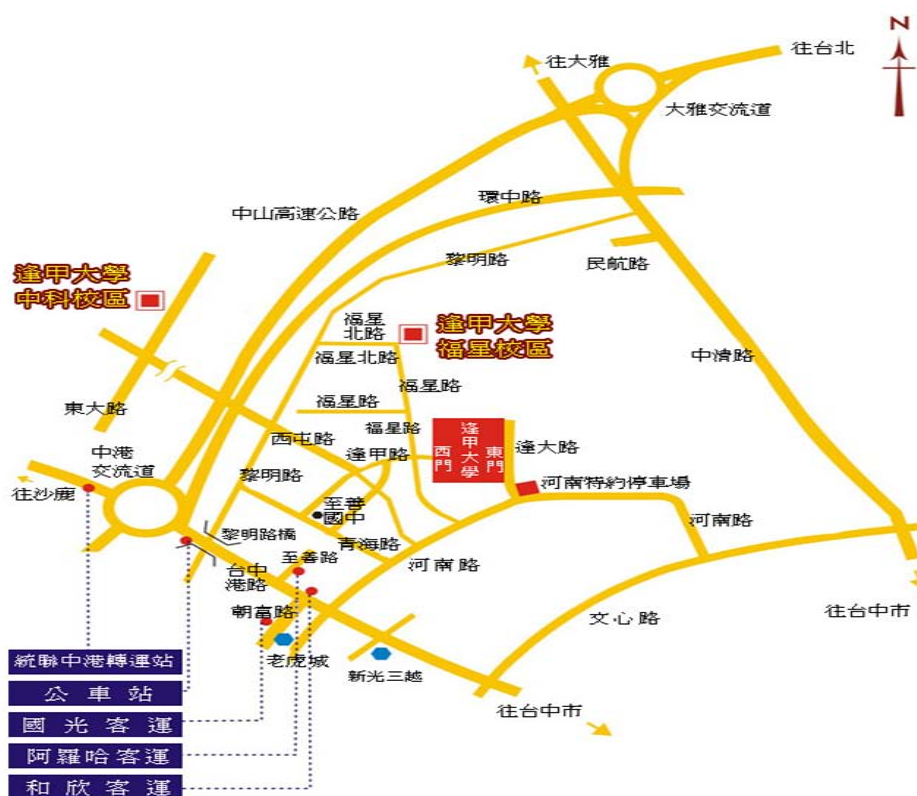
N

往大雅

往台北

大雅交流道

環中路

中山高速公路

黎明路

民航路

逢甲大學
中科校區

福星
北路

逢甲大學
福星校區

福星北路

中清路

福星路

東大路

福星路

福星路

逢甲大學

西門

東門

逢大路

西屯路

中港
交流道

逢甲路

河南特約停車場

黎明路

往沙鹿

至善
國中

黎明路橋

青海路

河南路

台中
港路

至善路

河南路

朝富路

文心路

往台中市

老虎城

新光三越

統聯中港轉運站

公車站

國光客運

阿羅哈客運

和欣客運

往台中市